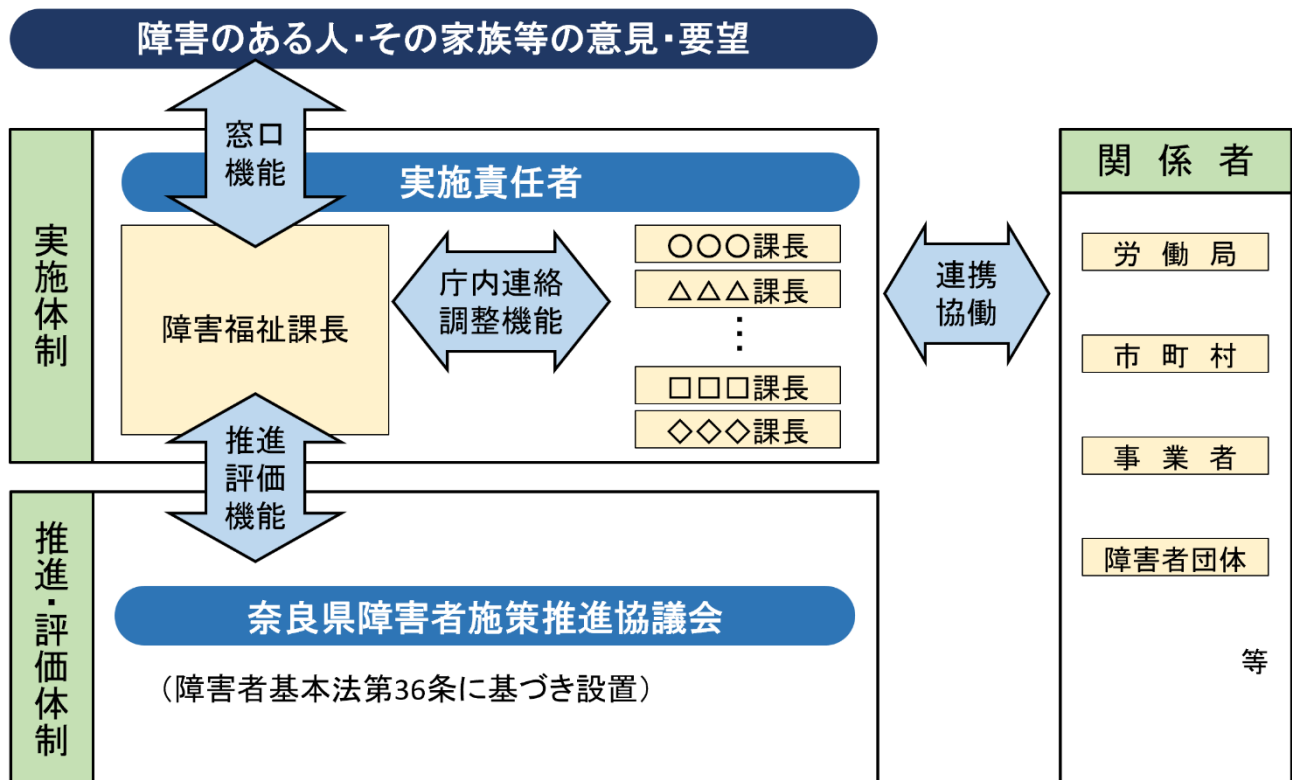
障害のある人・その家族等の意見・要望

窓口
機能

実施体制

実施責任者

障害福祉課長

庁内連絡
調整機能

○○○課長
△△△課長
⋮
□□□課長
◇◇◇課長

連携
協働

関係者

労働局
市町村
事業者
障害者団体
等

推進
評価
機能

推進・評価体制

奈良県障害者施策推進協議会

（障害者基本法第36条に基づき設置）